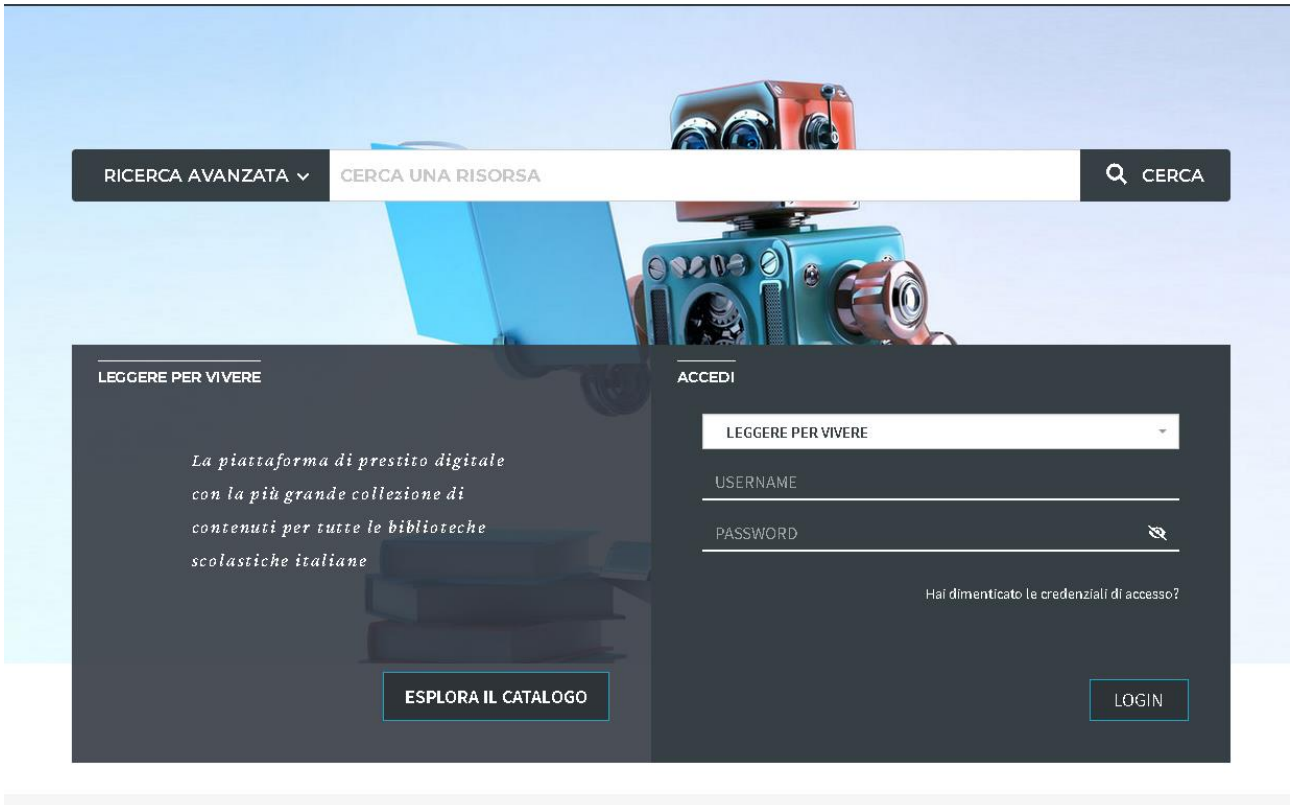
RICERCA AVANZATA
CERCA UNA RISORSA
CERCA

LEGGERE PER VIVERE

La piattaforma di prestito digitale con la più grande collezione di contenuti per tutte le biblioteche scolastiche italiane

ESPLORA IL CATALOGO

ACCEDI

LEGGERE PER VIVERE
USERNAME
PASSWORD

Hai dimenticato le credenziali di accesso?

LOGIN